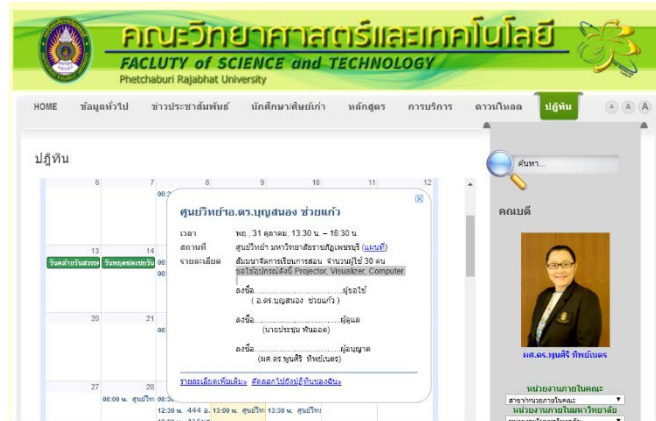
คณะวิทยาศาสตร์และเทคโนโลยี
FACLUTY of SCIENCE and TECHNOLOGY
Phetchaburi Rajabhat University

HOME ข้อมูลทั่วไป ข่าวประชาสัมพันธ์ นักศึกษา/ศิษย์เก่า หลักสูตร การบริการ ดาวน์โหลด ปฏิทิน A A A

ปฏิทิน

| 6 | 7 | 8 | 9 | 10 | 11 | 12 |
|---|---|---|---|---|---|---|
| 13 | 14 | | | | | |
| 20 | 21 | | | | | |
| 27 | 28 | | | | | |

วันคล้ายวันสวรรค วันหยุดชดเชยวัน

00:00 น. ศูนย์วิท
12:30 น. 444 อ. 13:00 น. ศูนย์วิท 13:30 น. ศูนย์วิท

ศูนย์วิทย์อ.ดร.บุญสนอง ช่วยแก้ว

เวลา พฤ., 31 ตุลาคม, 13.30 น. – 16.30 น.
สถานที่ ศูนย์วิทย์ฯ มหาวิทยาลัยราชภัฏเพชรบุรี (แผนที่)
รายละเอียด สัมมนาจัดการเรียนการสอน จำนวนผู้ใช้ 30 คน ขอใช้อุปกรณ์ดังนี้ Projector, Visualizer, Computer

ลงชื่อ..................................ผู้ขอใช้
( อ.ดร.บุญสนอง ช่วยแก้ว )

ลงชื่อ..................................ผู้ดูแล
(นายประชุม ทิมผอง)

ลงชื่อ..................................ผู้อนุญาต
(ผศ.ดร.พูนศิริ ทิพย์เนตร)

รายละเอียดเพิ่มเติม» คัดลอกไปยังปฏิทินของฉัน»

ค้นหา...

คณบดี

ผศ.ดร.พูนศิริ ทิพย์เนตร

หน่วยงานภายในคณะ
สาขา/หน่วยงานภายในคณะ
หน่วยงานภายในมหาวิทยาลัย